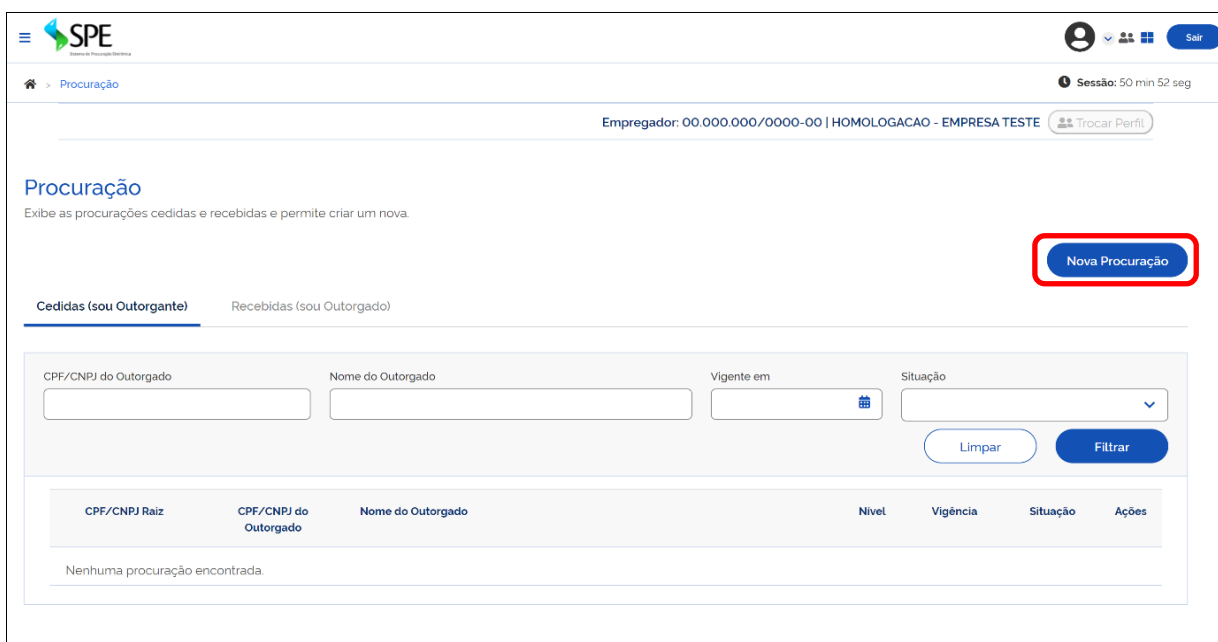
SPE
Sistema de Procuração Eletrônica

Sair

Procuração

Sessão: 50 min 52 seg

Empregador: 00.000.000/0000-00 | HOMOLOGACAO - EMPRESA TESTE

Trocar Perfil

Procuração
Exibe as procurações cedidas e recebidas e permite criar um nova.

Nova Procuração

Cedidas (sou Outorgante)
Recebidas (sou Outorgado)

CPF/CNPJ do Outorgado
Nome do Outorgado
Vigente em
Situação

Limpar
Filtrar

| CPF/CNPJ Raiz | CPF/CNPJ do Outorgado | Nome do Outorgado | Nível | Vigência | Situação | Ações |
|---|---|---|---|---|---|---|
| Nenhuma procuração encontrada. | | | | | | |